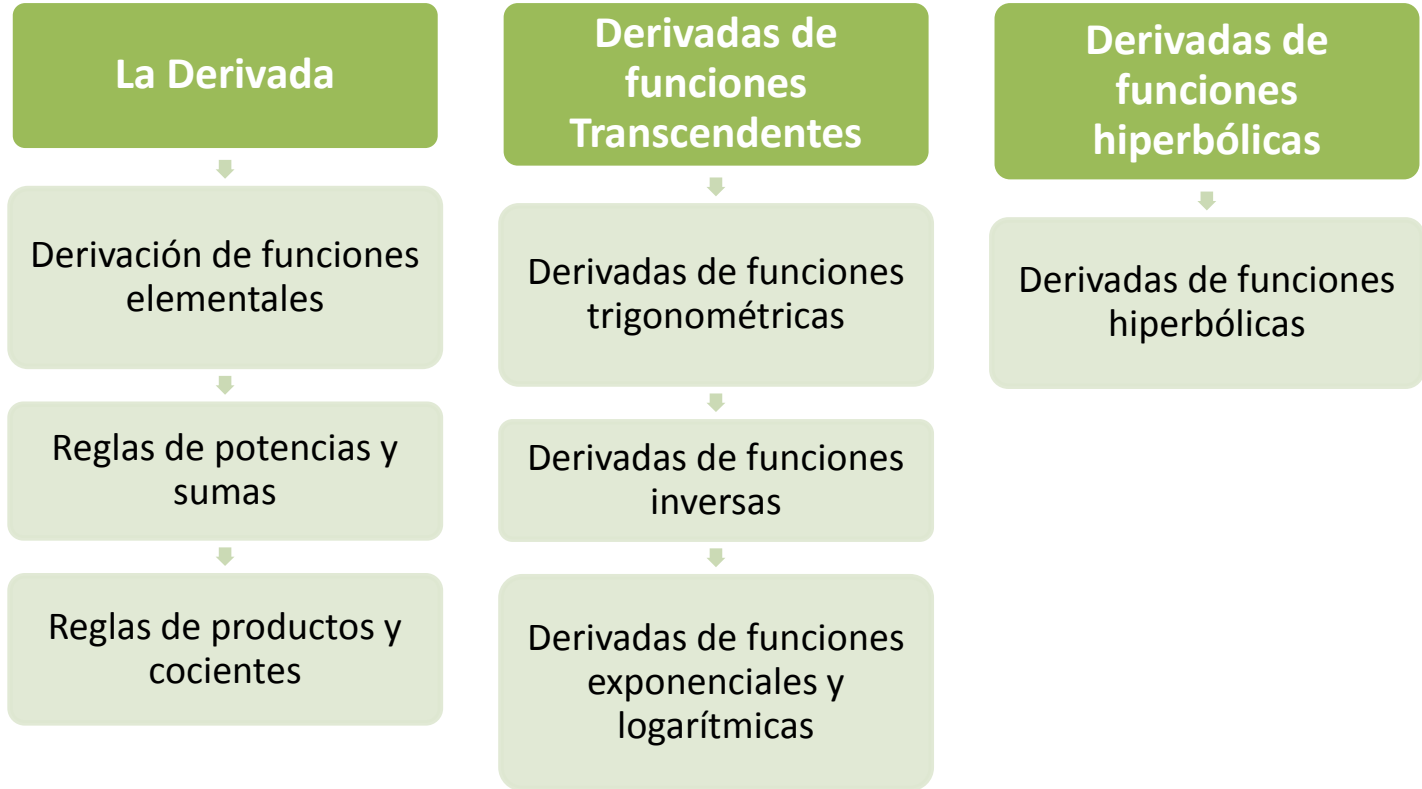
La Derivada

Derivación de funciones elementales

Reglas de potencias y sumas

Reglas de productos y cocientes

Derivadas de funciones Transcendentes

Derivadas de funciones trigonométricas

Derivadas de funciones inversas

Derivadas de funciones exponenciales y logarítmicas

Derivadas de funciones hiperbólicas

Derivadas de funciones hiperbólicas